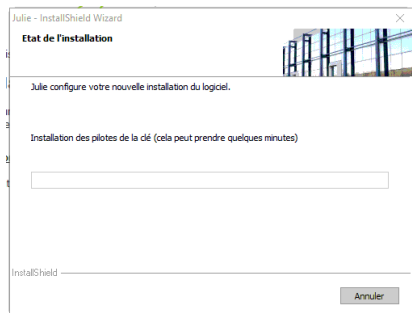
Julie - InstallShield Wizard

Etat de l'installation

Julie configure votre nouvelle installation du logiciel.

Installation des pilotes de la clé (cela peut prendre quelques minutes)

InstallShield

Annuler